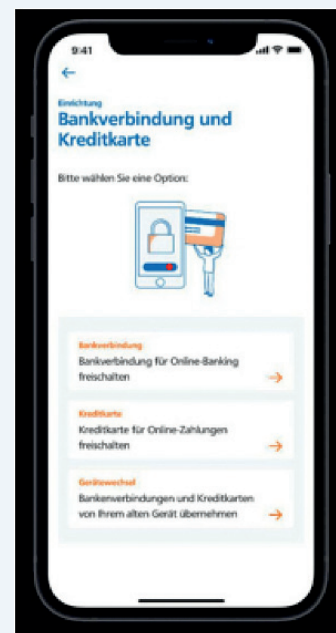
9:41

←

Einrichtung

Bankverbindung und Kreditkarte

Bitte wählen Sie eine Option:

Bankverbindung
Bankverbindung für Online-Banking freischalten
→

Kreditkarte
Kreditkarte für Online-Zahlungen freischalten
→

Gerätewechsel
Bankenverbindungen und Kreditkarten von Ihrem alten Gerät übernehmen
→